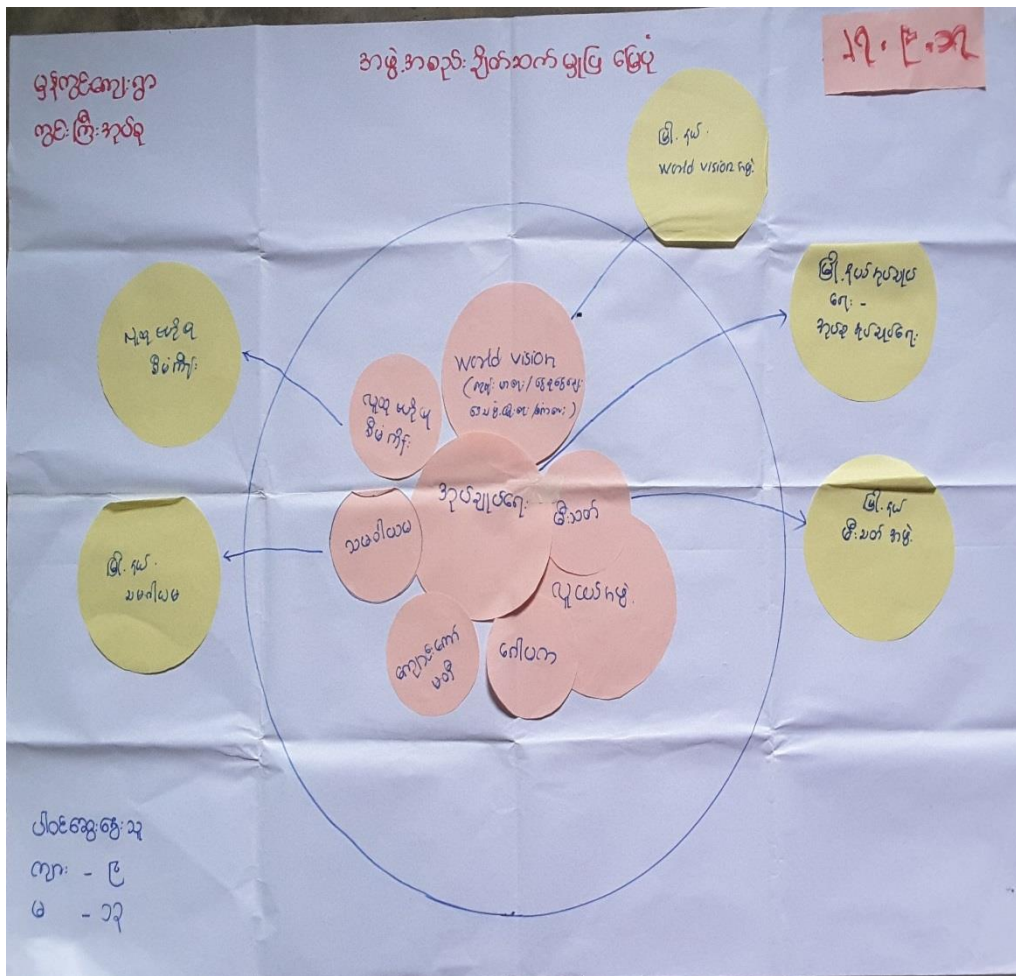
အဖွဲ့အစည်း ချိတ်ဆက်မှုပြမြေပုံ

၂၄.၉.၁၇

မှန်ကွင်းကျေးရွာ
ကွင်းကြီးအုပ်စု

မြို့နယ်
World Vision အဖွဲ့

မြို့နယ်အုပ်ချုပ်ရေး -
အုပ်ချုပ်ရေးမှူး

မြို့နယ်
မီးသတ်အဖွဲ့

ပြည်သူ့ဆေးရုံ
ဒီမိုကြီး

မြို့နယ်
သမဝါယမ

World Vision
(ကျန်းမာရေး/ ရေ၊ သန့်ရှင်းရေး၊ အသက်မွေးဝမ်းကျောင်း)

ပြည်သူ့ဆေးရုံ
ဒီမိုကြီး

အုပ်ချုပ်ရေး

မီးသတ်

သမဝါယမ

လူငယ်အဖွဲ့

ကျောင်းကော်မတီ

ဂေါပက

ပါဝင်ဆွေးနွေးသူ
ကျား - ၉
မ - ၁၃